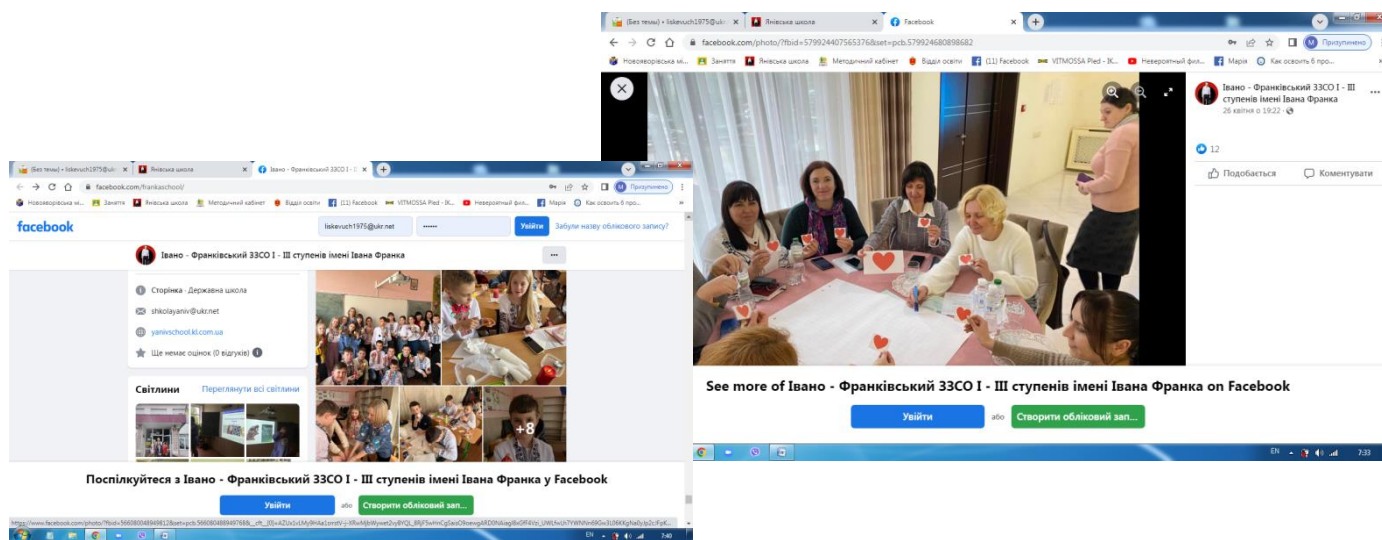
(Без теми) • liskevuch1975@ukr | Янівська школа | Facebook
facebook.com/photo/?fbid=579924407565376&set=pcb.579924680898682
Призупинено
Нововорівська мі... Заняття Янівська школа Методичний кабінет Відділ освіти (11) Facebook VITMOSSA Pled - IK... Невероятный фил... Марія Как освоить 6 про...

Івано - Франківський ЗЗСО I - III ступенів імені Івана Франка
26 квітня о 19:22
12
Подобається Коментувати

See more of Івано - Франківський ЗЗСО I - III ступенів імені Івана Франка on Facebook
Увійти або Створити обліковий зап...

EN 7:33

(Без теми) • liskevuch1975@ukr | Янівська школа | Івано - Франківський ЗЗСО I - I
facebook.com/frankaschool/
Призупинено
Нововорівська мі... Заняття Янівська школа Методичний кабінет Відділ освіти (11) Facebook VITMOSSA Pled - IK... Невероятный фил... Марія Как освоить 6 про...

facebook
liskevuch1975@ukr.net
•••••••
Увійти
Забули назву облікового запису?

Івано - Франківський ЗЗСО I - III ступенів імені Івана Франка

Сторінка · Державна школа
shkolayaniv@ukr.net
yanivschool.kl.com.ua
Ще немає оцінок (0 відгуків)

Світлини
Переглянути всі світлини
+8

Поспілкуйтеся з Івано - Франківський ЗЗСО I - III ступенів імені Івана Франка у Facebook
Увійти або Створити обліковий зап...

https://www.facebook.com/photo/?fbid=566080048949812&set=pcb.566080488949768&__cft__[0]=AZUx1rLMy9H4a1omtV-j-XRwMjbWywet2vyBYQL_8RjF5wHnCgSasO9oewgkRD0NAsgiBxGff4Vzi_UWLfvUh7YWNNn69Gw3L06KXgNa0y.lp2cFpK...
EN 7:40